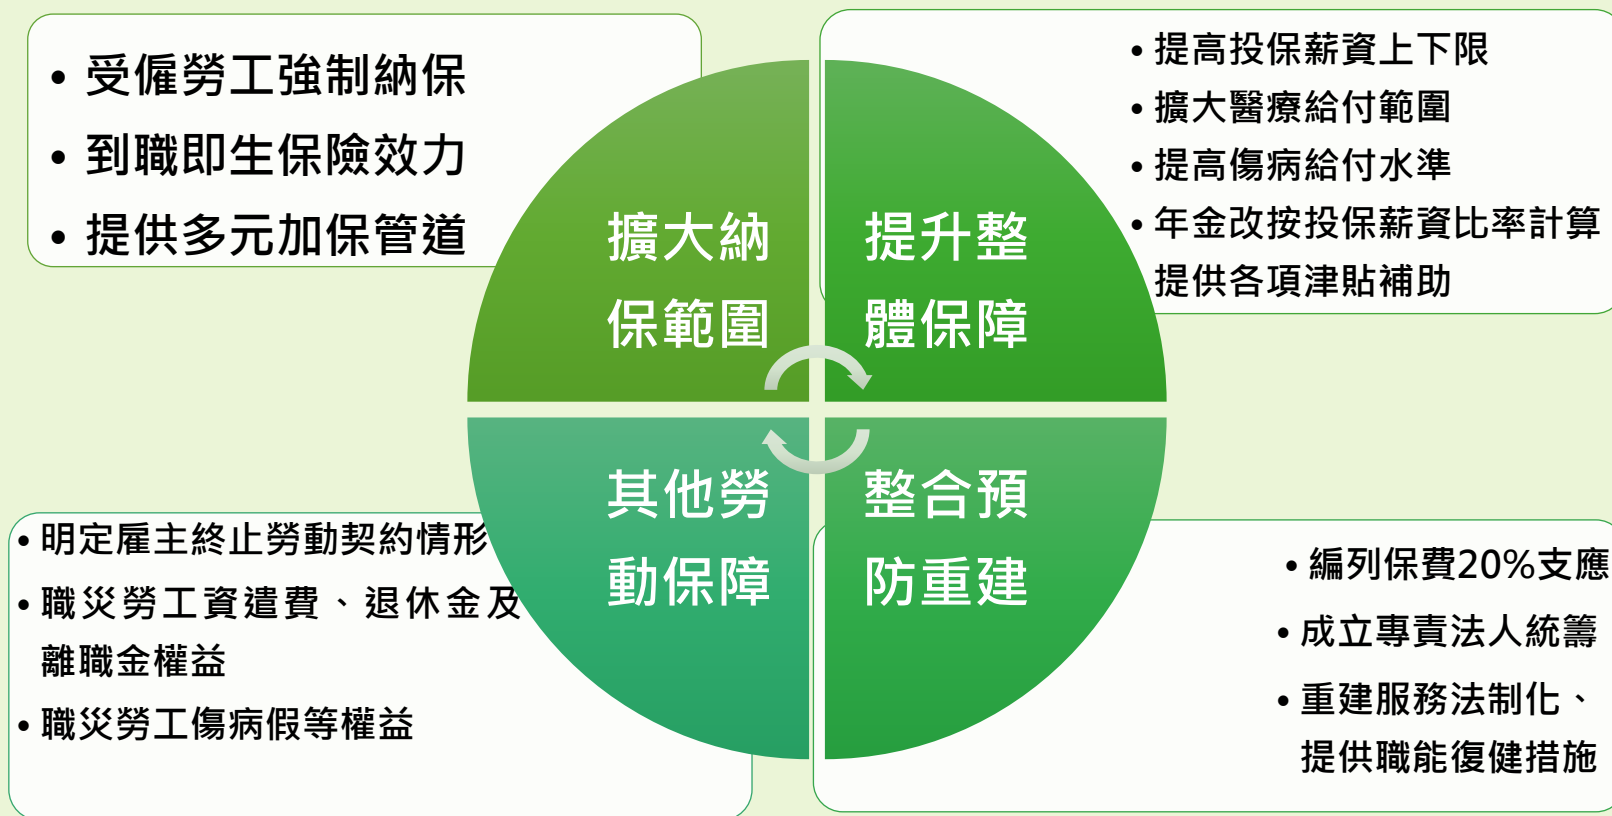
• 受僱勞工強制納保
• 到職即生保險效力
• 提供多元加保管道

擴大納保範圍

提升整體保障

• 提高投保薪資上下限
• 擴大醫療給付範圍
• 提高傷病給付水準
• 年金改按投保薪資比率計算
提供各項津貼補助

其他勞動保障

整合預防重建

• 明定雇主終止勞動契約情形
• 職災勞工資遣費、退休金及離職金權益
• 職災勞工傷病假等權益

• 編列保費20%支應
• 成立專責法人統籌
• 重建服務法制化、提供職能復健措施